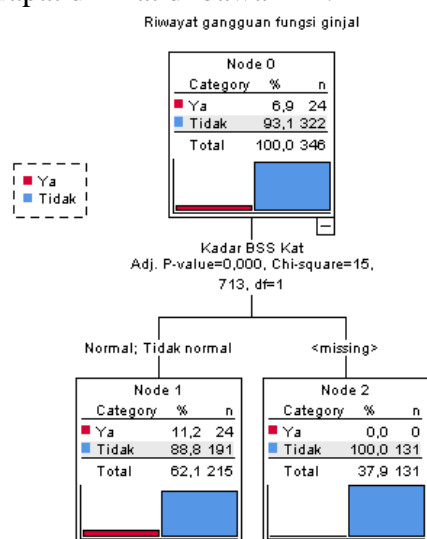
Riwayat gangguan fungsi ginjal

Node 0

| Category | % | n |
|---|---|---|
| Ya | 6,9 | 24 |
| Tidak | 93,1 | 322 |
| Total | 100,0 | 346 |

Ya
Tidak

Kadar BSS Kat
Adj. P-value=0,000, Chi-square=15,713, df=1

Normal; Tidak normal

<missing>

Node 1

| Category | % | n |
|---|---|---|
| Ya | 11,2 | 24 |
| Tidak | 88,8 | 191 |
| Total | 62,1 | 215 |

Node 2

| Category | % | n |
|---|---|---|
| Ya | 0,0 | 0 |
| Tidak | 100,0 | 131 |
| Total | 37,9 | 131 |